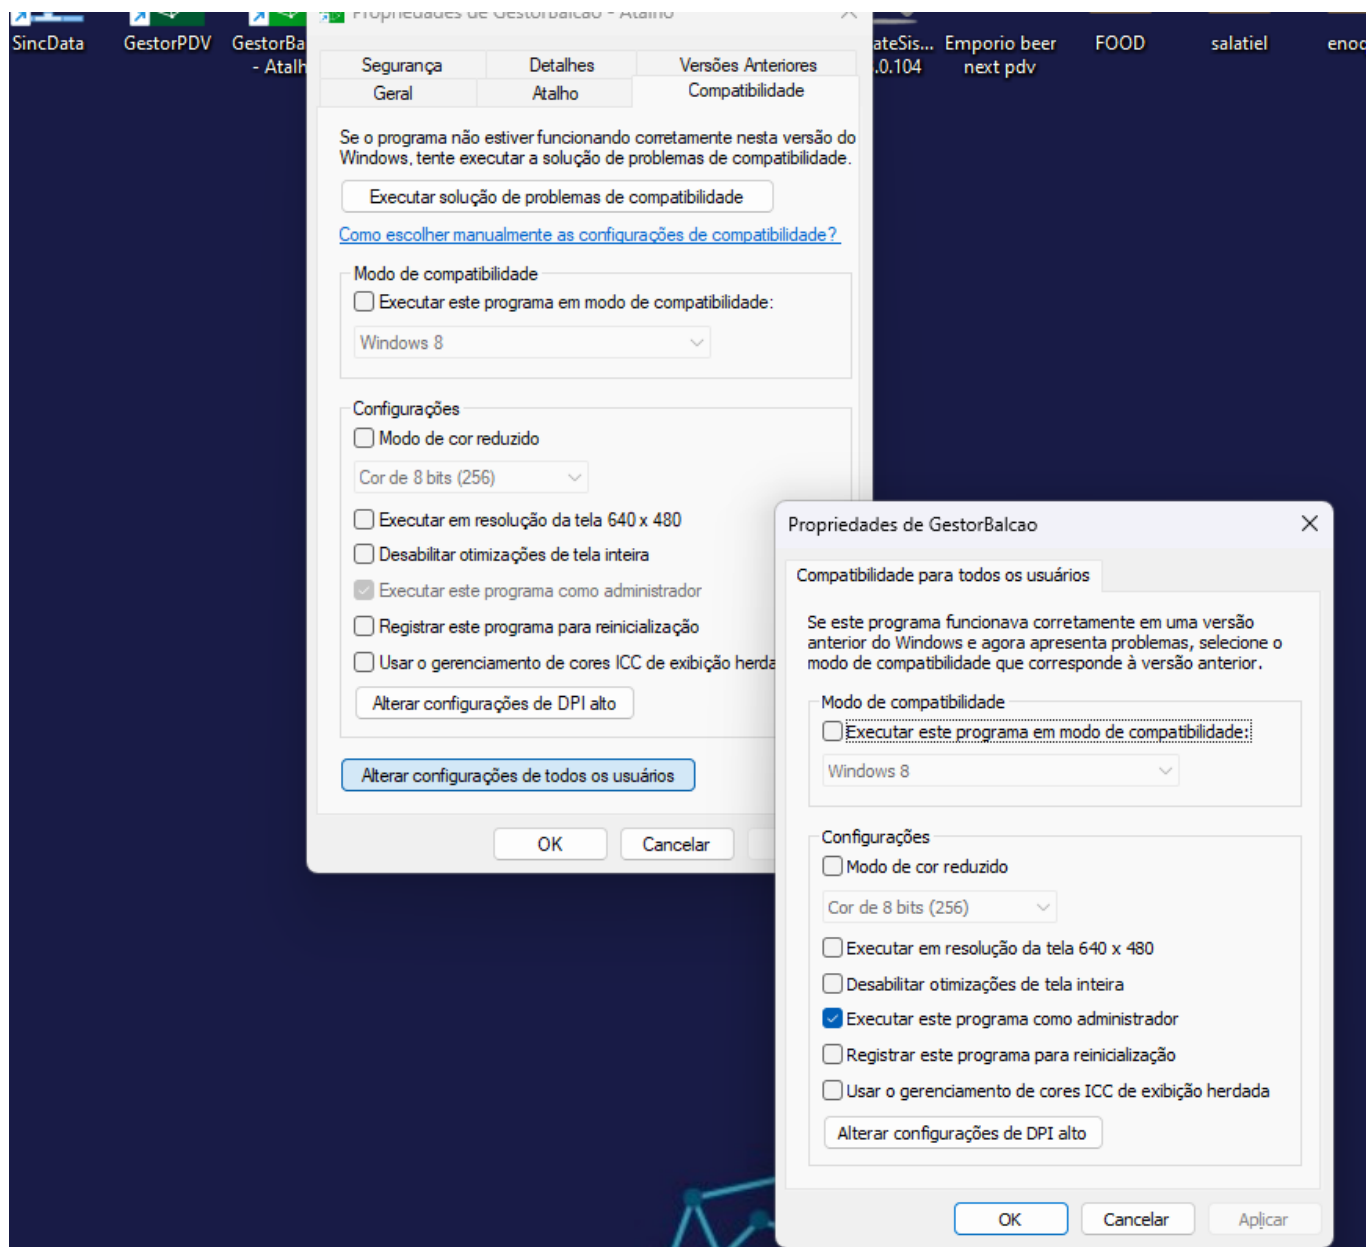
SincData GestorPDV GestorBa - Atalh

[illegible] ateSis... .0.104 Emporio beer next pdv FOOD salatiel enoc

Segurança Detalhes Versões Anteriores
Geral Atalho Compatibilidade

Se o programa não estiver funcionando corretamente nesta versão do Windows, tente executar a solução de problemas de compatibilidade.

Executar solução de problemas de compatibilidade

Como escolher manualmente as configurações de compatibilidade?

Modo de compatibilidade
Executar este programa em modo de compatibilidade:
Windows 8

Configurações
Modo de cor reduzido
Cor de 8 bits (256)
Executar em resolução da tela 640 x 480
Desabilitar otimizações de tela inteira
Executar este programa como administrador
Registrar este programa para reinicialização
Usar o gerenciamento de cores ICC de exibição herda
Alterar configurações de DPI alto

Alterar configurações de todos os usuários

OK Cancelar

Propriedades de GestorBalcao

Compatibilidade para todos os usuários

Se este programa funcionava corretamente em uma versão anterior do Windows e agora apresenta problemas, selecione o modo de compatibilidade que corresponde à versão anterior.

Modo de compatibilidade
Executar este programa em modo de compatibilidade:
Windows 8

Configurações
Modo de cor reduzido
Cor de 8 bits (256)
Executar em resolução da tela 640 x 480
Desabilitar otimizações de tela inteira
Executar este programa como administrador
Registrar este programa para reinicialização
Usar o gerenciamento de cores ICC de exibição herdada
Alterar configurações de DPI alto

OK Cancelar Aplicar